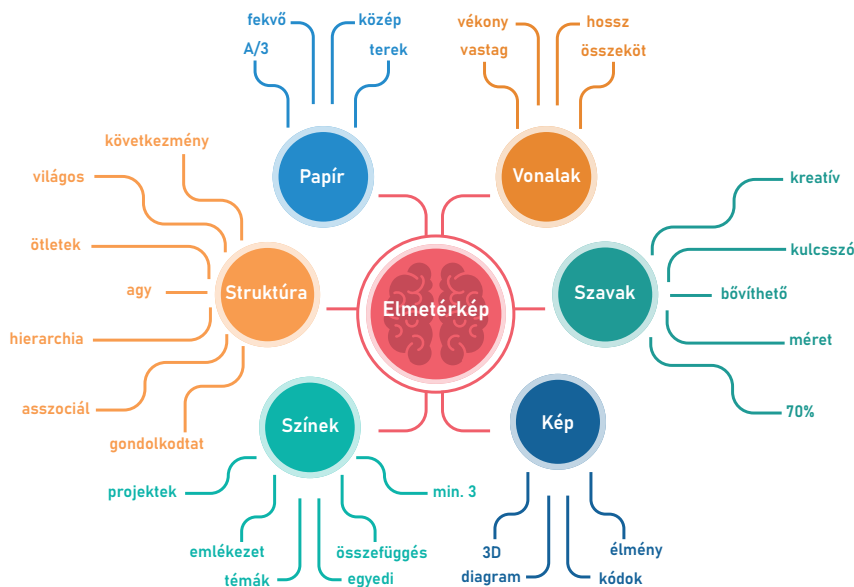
fekvő
közép
A/3
terek
Papír

vékony
hossz
vastag
összeköt
Vonalak

következmény
világos
ötletek
agy
hierarchia
asszociál
gondolkodtat
Struktúra

Elmetérkép

kreatív
kulcsszó
bővíthető
méret
70%
Szavak

Színek
projektek
min. 3
emlékezet
témák
egyedi
összefüggés

Kép
3D
diagram
kódok
élmény